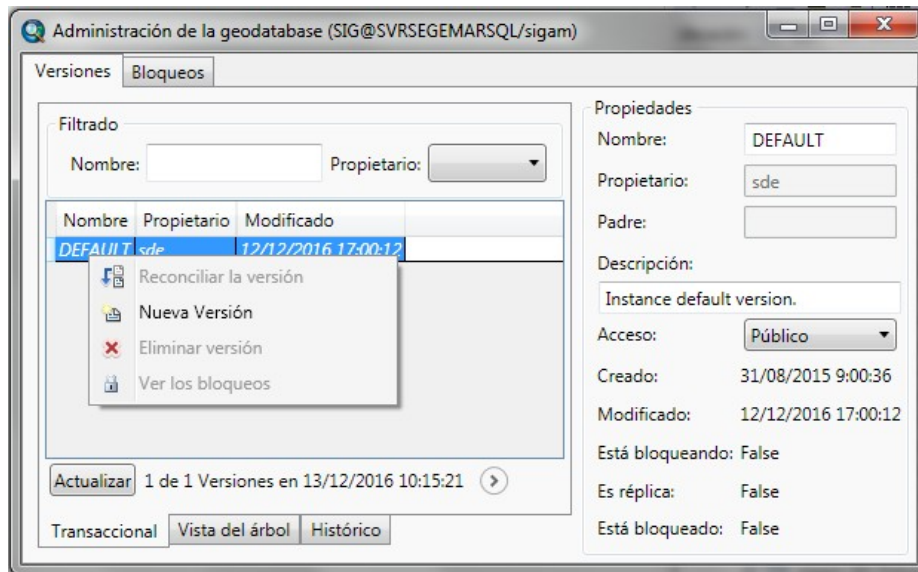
Administración de la geodatabase (SIG@SVRSEGEMARSQL/sigam)

Versiones | Bloqueos

Filtrado

Nombre: Propietario:

| Nombre | Propietario | Modificado |
|---|---|---|
| DEFAULT | sde | 12/12/2016 17:00:12 |

Reconciliar la versión
Nueva Versión
Eliminar versión
Ver los bloqueos

Actualizar 1 de 1 Versiones en 13/12/2016 10:15:21

Transaccional | Vista del árbol | Histórico

Propiedades

Nombre: DEFAULT

Propietario: sde

Padre:

Descripción:

Instance default version.

Acceso: Público

Creado: 31/08/2015 9:00:36

Modificado: 12/12/2016 17:00:12

Está bloqueando: False

Es réplica: False

Está bloqueado: False